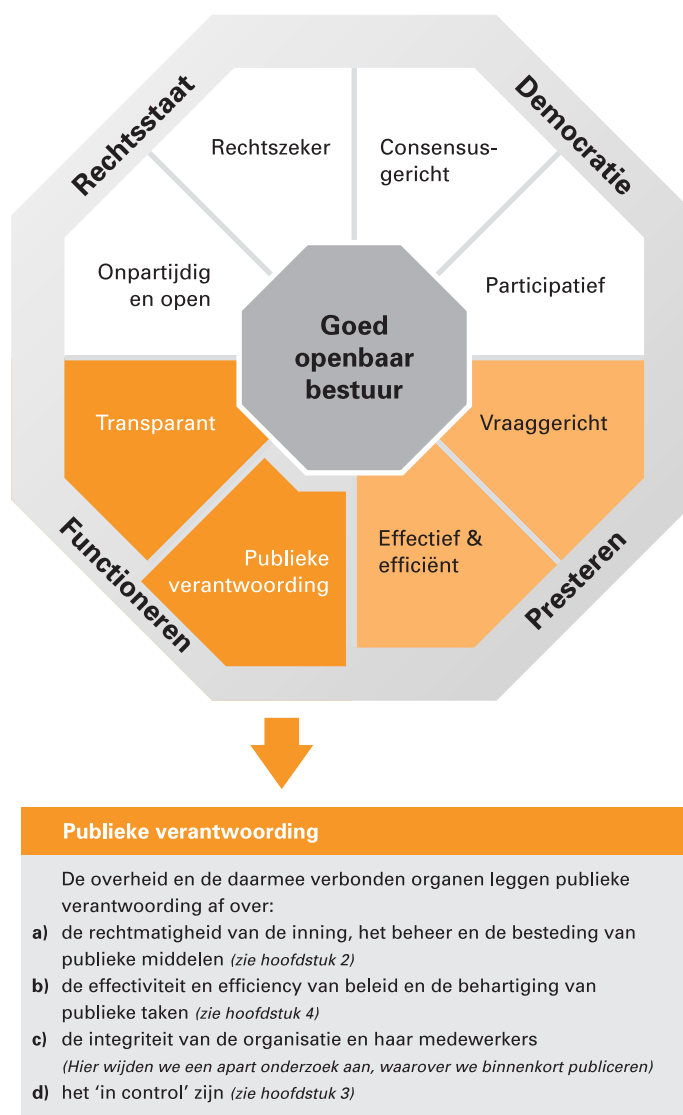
Rechtsstaat

Democratie

Rechtszeker

Consensusgericht

Onpartijdig en open

Participatief

Goed openbaar bestuur

Transparant

Vraaggericht

Publieke verantwoording

Effectief & efficiënt

Functioneren

Presteren

Publieke verantwoording

De overheid en de daarmee verbonden organen leggen publieke verantwoording af over:

a) de rechtmatigheid van de inning, het beheer en de besteding van publieke middelen (zie hoofdstuk 2)

b) de effectiviteit en efficiency van beleid en de behartiging van publieke taken (zie hoofdstuk 4)

c) de integriteit van de organisatie en haar medewerkers (Hier wijden we een apart onderzoek aan, waarover we binnenkort publiceren)

d) het 'in control' zijn (zie hoofdstuk 3)